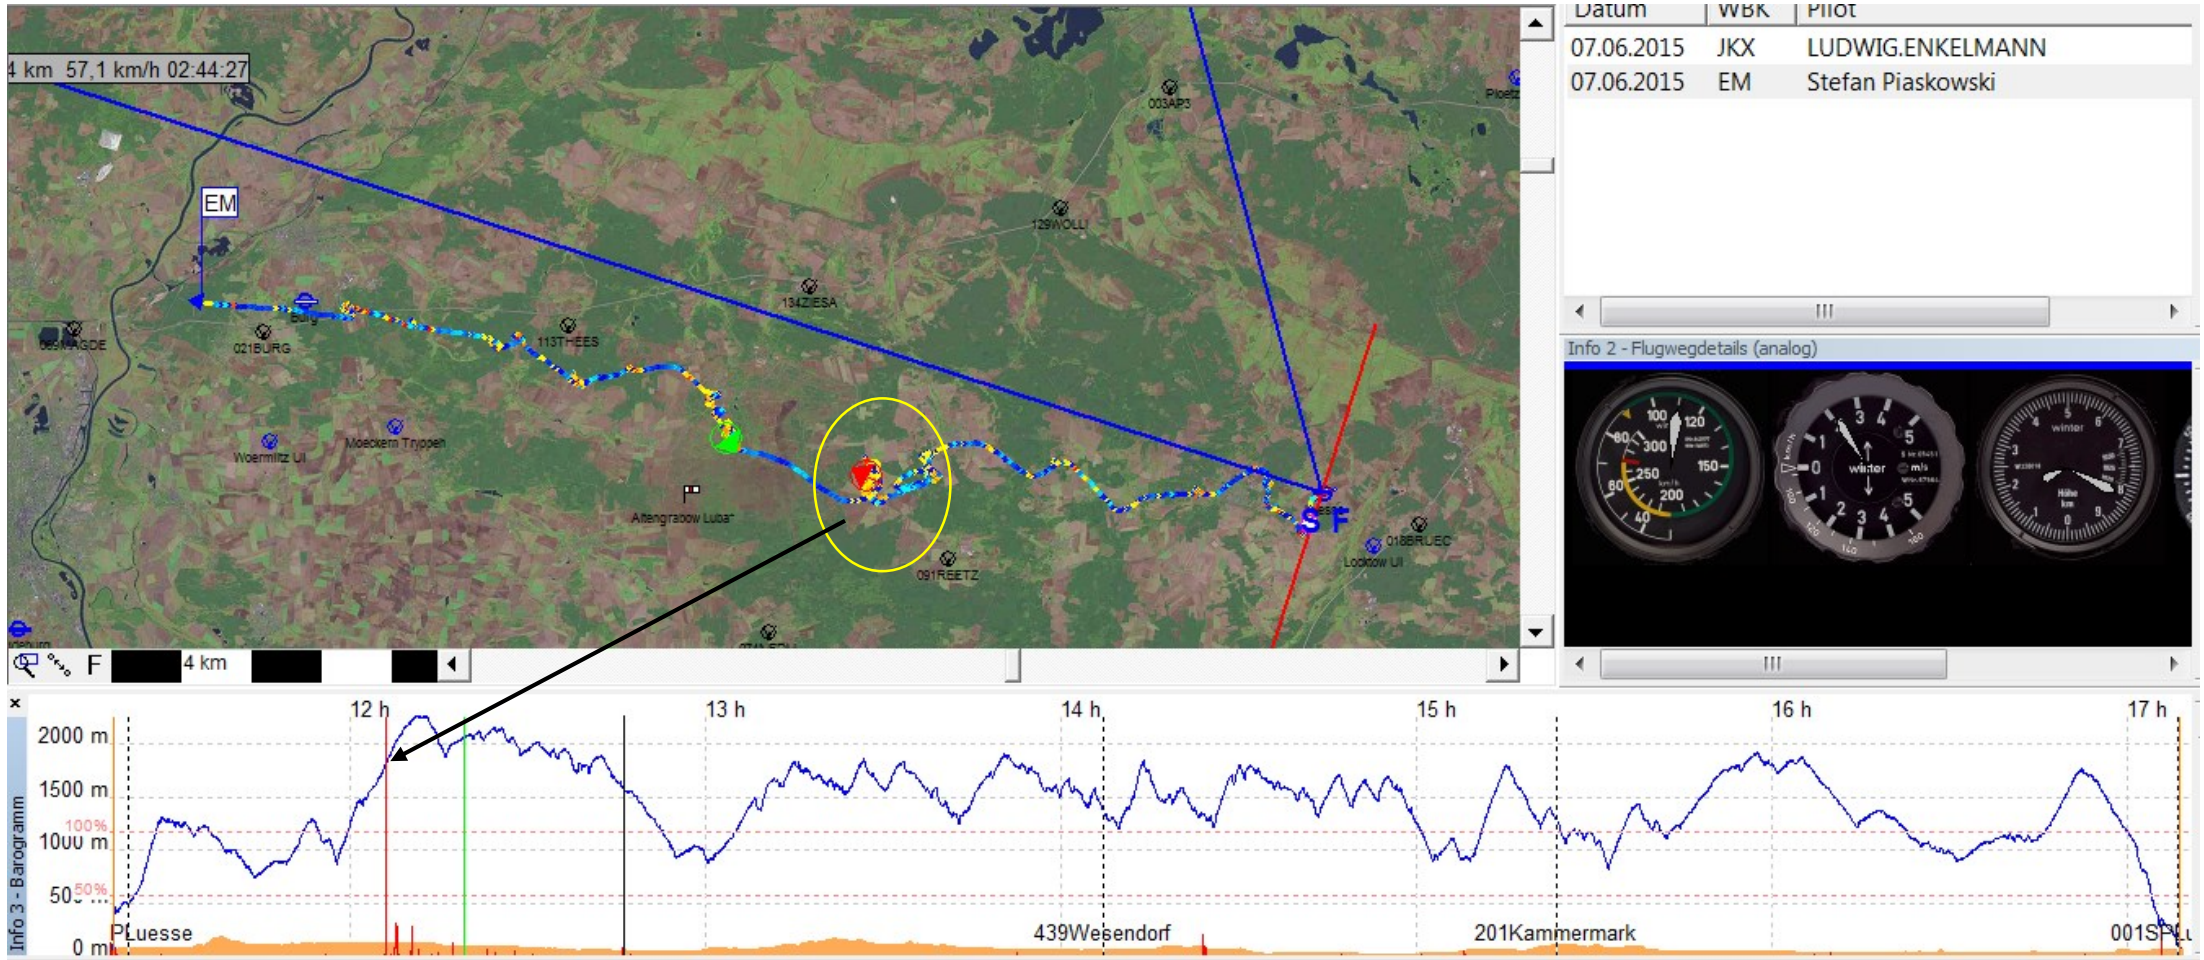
4 km 57,1 km/h 02:44:27

EM

003AP3
Ploetz
129WOLLI
134ZIESA
113THEES
021BURG
Burg
MAGDE
Woermlitz Ul
Moeckern Tryppeh
Altengrabow Lubar
091REETZ
018BRUEC
Lockow Ul
S F

F 4 km

| Datum | WBK | Pilot |
|---|---|---|
| 07.06.2015 | JKX | LUDWIG.ENKELMANN |
| 07.06.2015 | EM | Stefan Piaskowski |

Info 2 - Flugwegdetails (analog)

100 120 80 300 60 250 150 200 40
3 4 5 1 0 1 2 3 4 5 winter m/s
winter Höhe km

Info 3 - Barogramm

12 h 13 h 14 h 15 h 16 h 17 h
2000 m
1500 m
100%
1000 m
50%
500
0 m
PLuesse
439Wesendorf
201Kammermark
001SPL